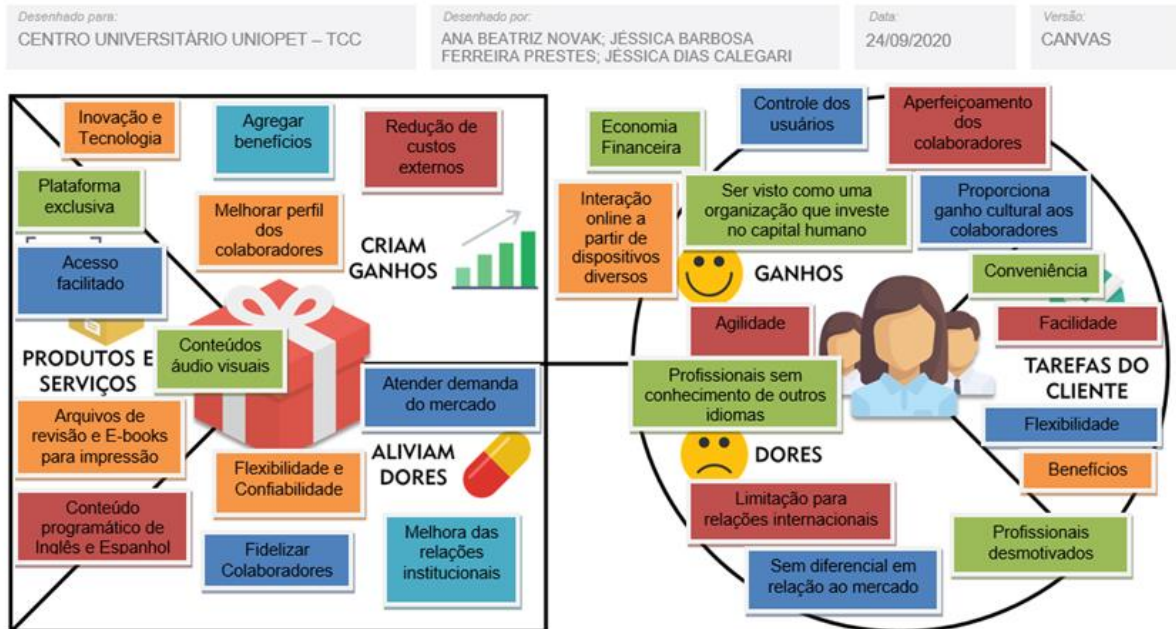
Desenhado para:
CENTRO UNIVERSITÁRIO UNIOPET – TCC

Desenhado por:
ANA BEATRIZ NOVAK; JÉSSICA BARBOSA FERREIRA PRESTES; JÉSSICA DIAS CALEGARI

Data:
24/09/2020

Versão:
CANVAS

Inovação e Tecnologia

Agregar benefícios

Redução de custos externos

Plataforma exclusiva

Melhorar perfil dos colaboradores

CRIAM GANHOS

Acesso facilitado

PRODUTOS E SERVIÇOS

Conteúdos áudio visuais

Atender demanda do mercado

Arquivos de revisão e E-books para impressão

ALIVIAM DORES

Flexibilidade e Confiabilidade

Conteúdo programático de Inglês e Espanhol

Fidelizar Colaboradores

Melhora das relações institucionais

Economia Financeira

Controle dos usuários

Aperfeiçoamento dos colaboradores

Interação online a partir de dispositivos diversos

Ser visto como uma organização que investe no capital humano

Proporciona ganho cultural aos colaboradores

GANHOS

Conveniência

Agilidade

Facilidade

TAREFAS DO CLIENTE

Profissionais sem conhecimento de outros idiomas

Flexibilidade

DORES

Benefícios

Limitação para relações internacionais

Profissionais desmotivados

Sem diferencial em relação ao mercado